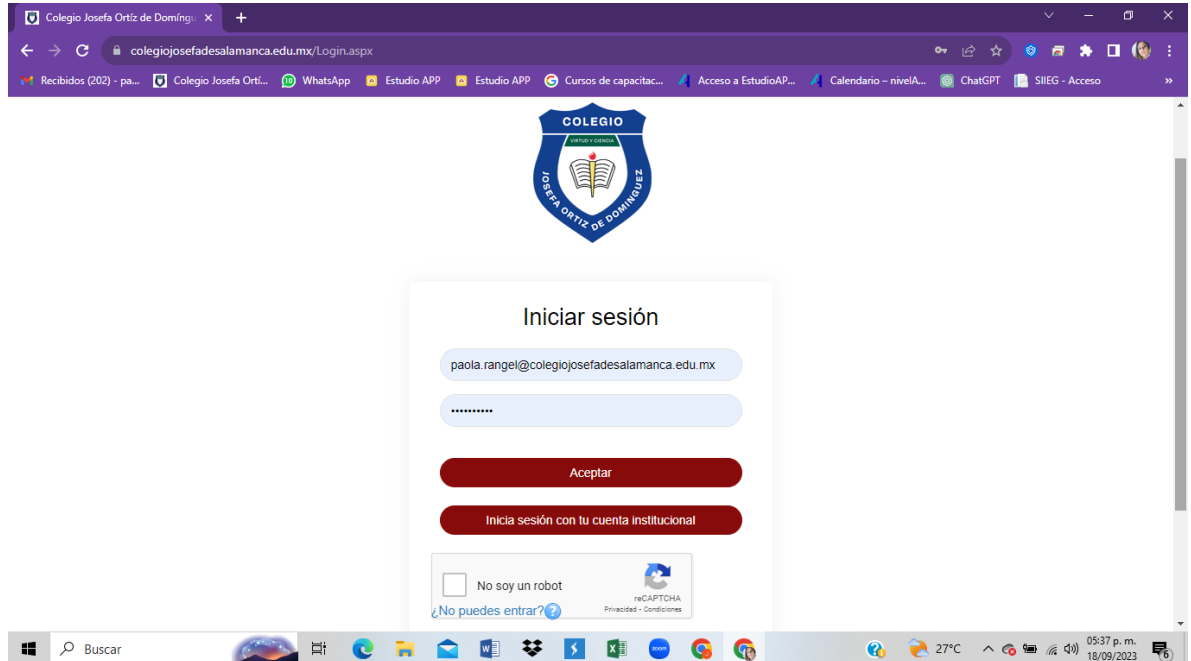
Colegio Josefa Ortíz de Domíngu ×
+
colegiojosefadesalamanca.edu.mx/Login.aspx
Recibidos (202) - pa... Colegio Josefa Ortí... WhatsApp Estudio APP Estudio APP Cursos de capacitac... Acceso a EstudioAP... Calendario – nivelA... ChatGPT SIIEG - Acceso

COLEGIO
VIRTUD Y CIENCIA
JOSEFA ORTIZ DE DOMINGUEZ

Iniciar sesión
paola.rangel@colegiojosefadesalamanca.edu.mx
••••••••••
Aceptar
Inicia sesión con tu cuenta institucional
No soy un robot
reCAPTCHA
Privacidad - Condiciones
¿No puedes entrar?

Buscar
27°C
05:37 p. m.
18/09/2023
6